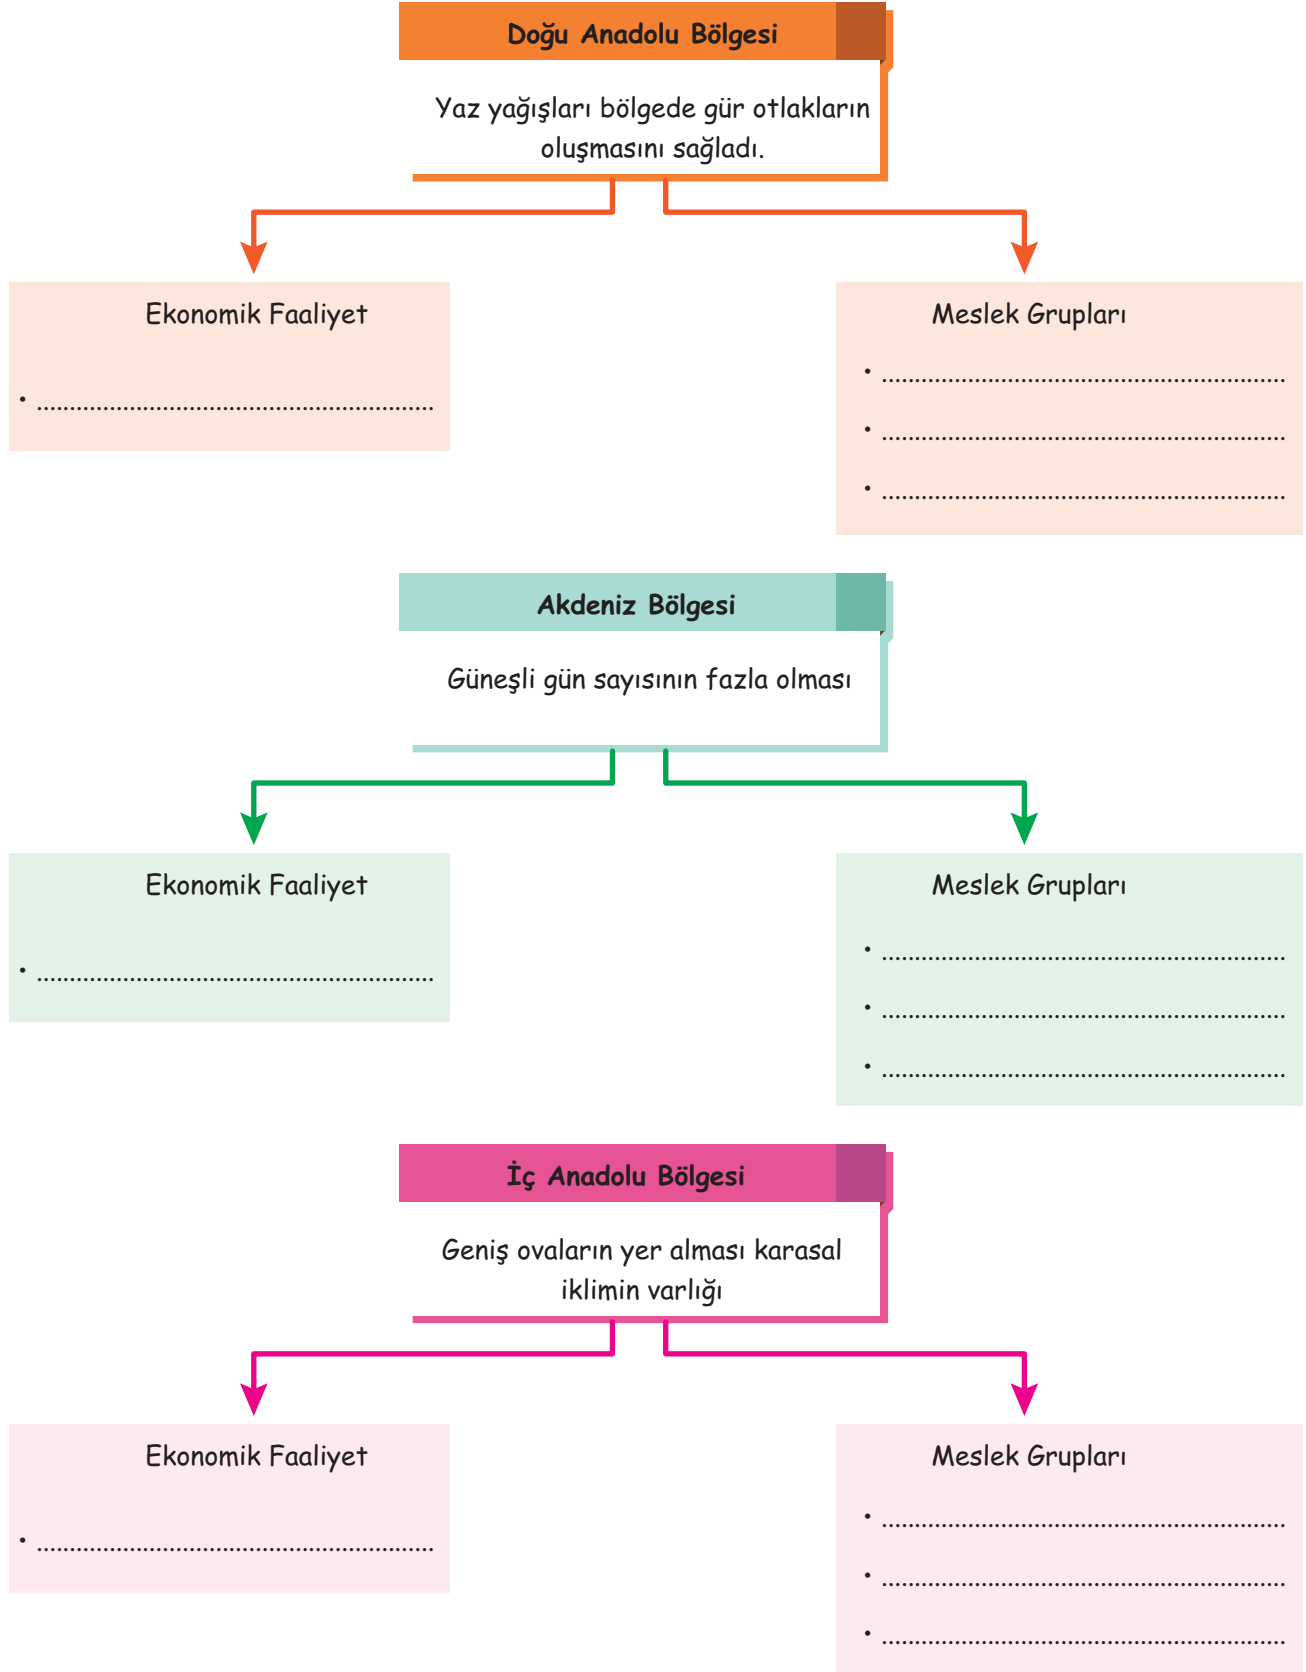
Doğu Anadolu Bölgesi

Yaz yağışları bölgede gür otlakların oluşmasını sağladı.

Ekonomik Faaliyet

• ..........................................................

Meslek Grupları

• ..........................................................
• ..........................................................
• ..........................................................

Akdeniz Bölgesi

Güneşli gün sayısının fazla olması

Ekonomik Faaliyet

• ..........................................................

Meslek Grupları

• ..........................................................
• ..........................................................
• ..........................................................

İç Anadolu Bölgesi

Geniş ovaların yer alması karasal iklimin varlığı

Ekonomik Faaliyet

• ..........................................................

Meslek Grupları

• ..........................................................
• ..........................................................
• ..........................................................